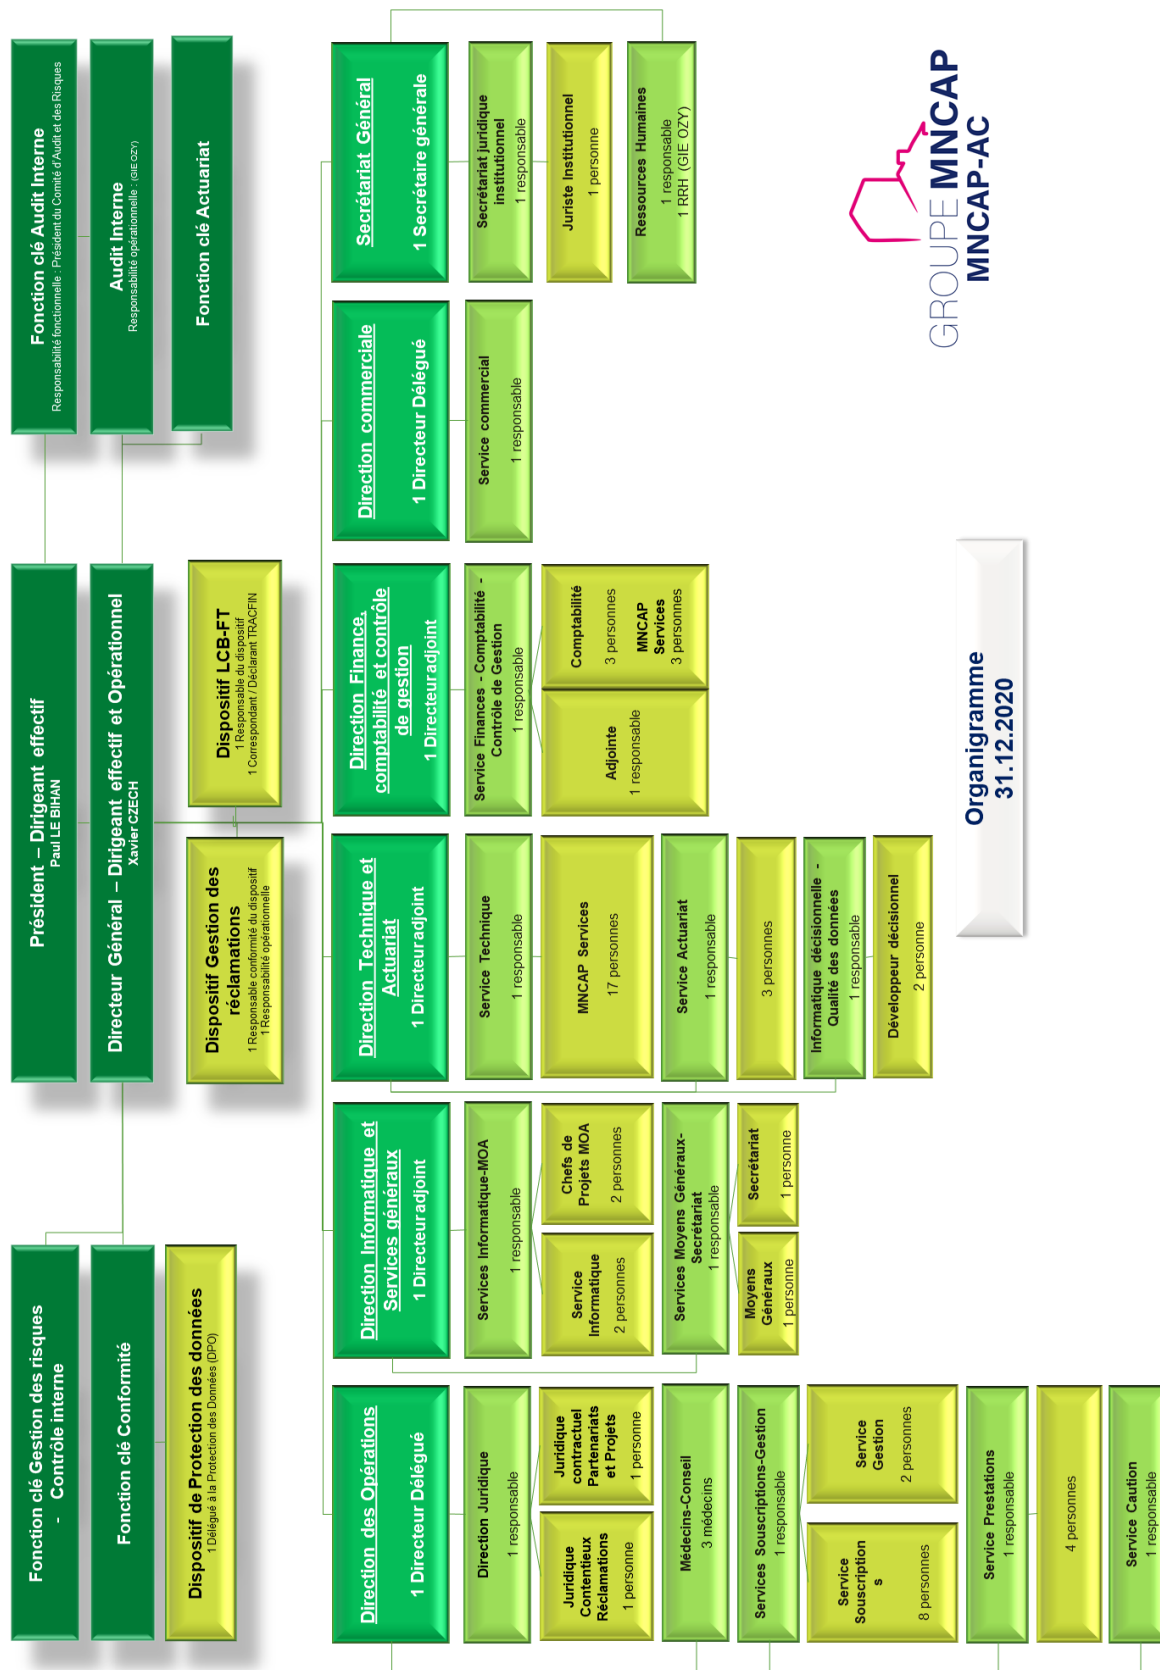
Fonction clé Audit Interne
Responsabilité fonctionnelle : Président du Comité d'Audit et des Risques

Audit Interne
Responsabilité opérationnelle : (GIE OZY)

Fonction clé Actuariat

Président – Dirigeant effectif
Paul LE BIHAN

Directeur Général – Dirigeant effectif et Opérationnel
Xavier CZECH

Dispositif LCB-FT
1 Responsable du dispositif
1 Correspondant / Déclarant TRACFIN

Dispositif Gestion des réclamations
1 Responsable conformité du dispositif
1 Responsable opérationnelle

Fonction clé Gestion des risques - Contrôle interne

Fonction clé Conformité

Dispositif de Protection des données
1 Délégué à la Protection des Données (DPO)

Secrétariat Général
1 Secrétaire générale

Secrétariat juridique institutionnel
1 responsable

Juriste Institutionnel
1 personne

Ressources Humaines
1 responsable
1 RRH (GIE OZY)

GROUPE MNCAP
MNCAP-AC

Direction commerciale
1 Directeur Délégué

Service commercial
1 responsable

Direction Finance, comptabilité et contrôle de gestion
1 Directeur adjoint

Service Finances - Comptabilité - Contrôle de Gestion
1 responsable

Comptabilité
3 personnes

MNCAP Services
3 personnes

Adjointe
1 responsable

Organigramme
31.12.2020

Direction Technique et Actuariat
1 Directeur adjoint

Service Technique
1 responsable

MNCAP Services
17 personnes

Service Actuariat
1 responsable

3 personnes

Informatique décisionnelle - Qualité des données
1 responsable

Développeur décisionnel
2 personne

Direction Informatique et Services généraux
1 Directeur adjoint

Services Informatique-MOA
1 responsable

Chefs de Projets MOA
2 personnes

Service Informatique
2 personnes

Services Moyens Généraux-Secrétariat
1 responsable

Secrétariat
1 personne

Moyens Généraux
1 personne

Direction des Opérations
1 Directeur Délégué

Direction Juridique
1 responsable

Juridique contractuel Partenariats et Projets
1 personne

Juridique Contentieux Réclamations
1 personne

Médecins-Conseil
3 médecins

Services Souscriptions-Gestion
1 responsable

Service Gestion
2 personnes

Service Souscription s
8 personnes

Service Prestations
1 responsable

4 personnes

Service Caution
1 responsable